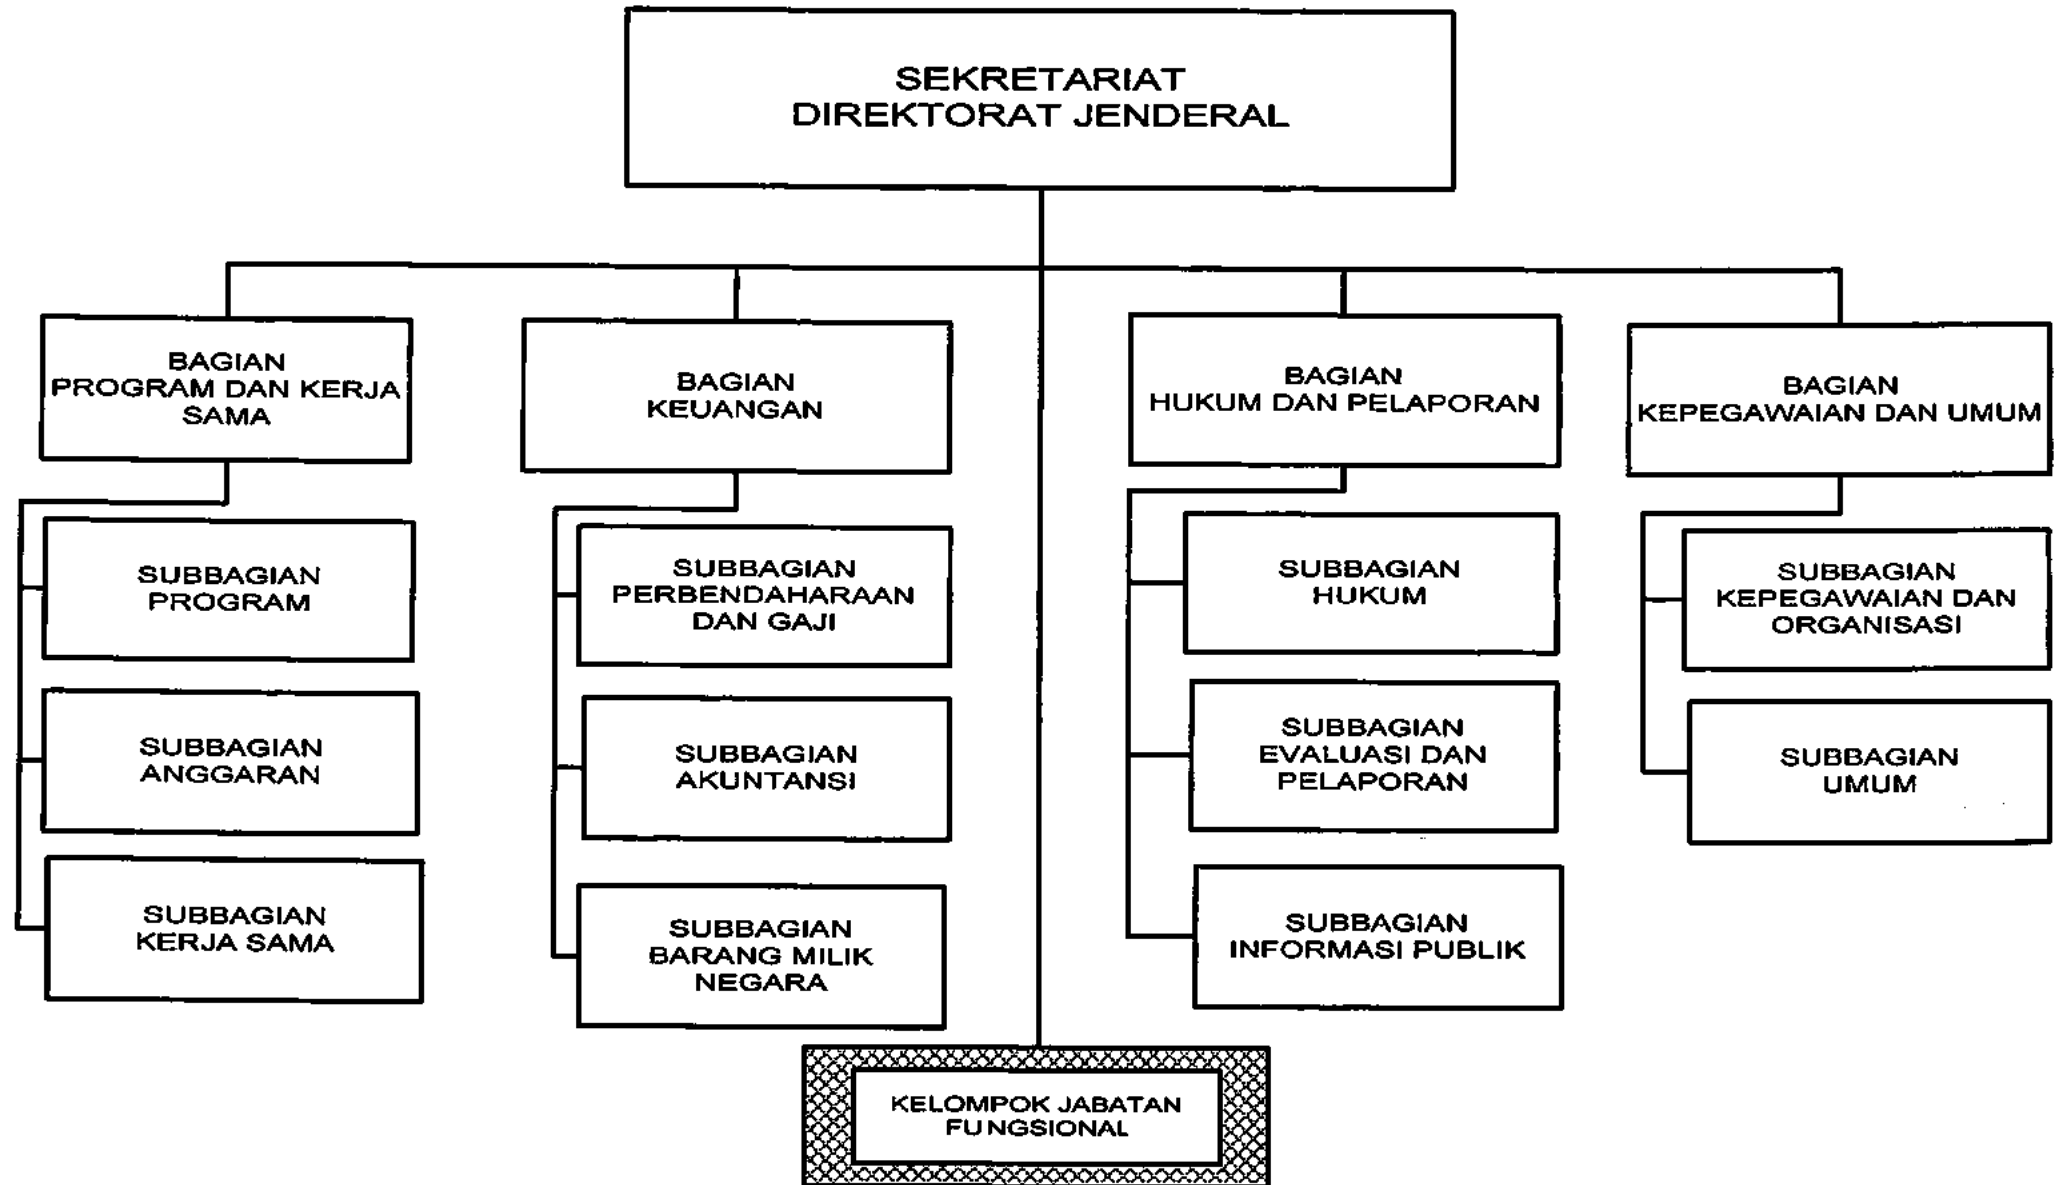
SEKRETARIAT
DIREKTORAT JENDERAL

BAGIAN
PROGRAM DAN KERJA SAMA

SUBBAGIAN
PROGRAM

SUBBAGIAN
ANGGARAN

SUBBAGIAN
KERJA SAMA

BAGIAN
KEUANGAN

SUBBAGIAN
PERBENDAHARAAN DAN GAJI

SUBBAGIAN
AKUNTANSI

SUBBAGIAN
BARANG MILIK NEGARA

BAGIAN
HUKUM DAN PELAPORAN

SUBBAGIAN
HUKUM

SUBBAGIAN
EVALUASI DAN PELAPORAN

SUBBAGIAN
INFORMASI PUBLIK

BAGIAN
KEPEGAWAIAN DAN UMUM

SUBBAGIAN
KEPEGAWAIAN DAN ORGANISASI

SUBBAGIAN
UMUM

KELOMPOK JABATAN FUNGSIONAL